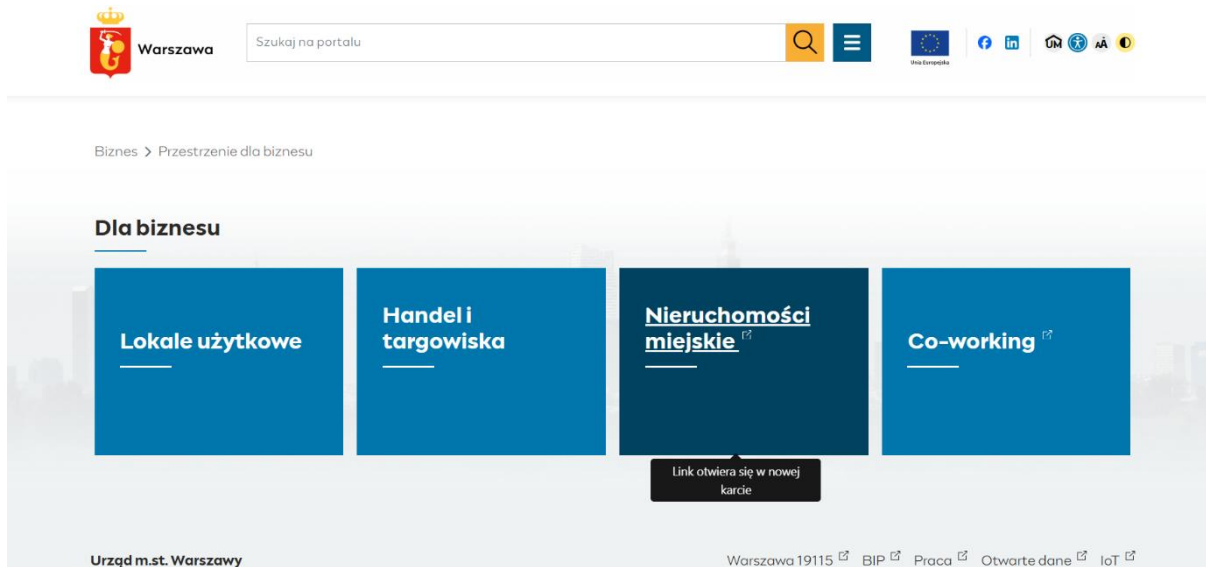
Warszawa

Szukaj na portalu

Unia Europejska

UM AA

Biznes > Przestrzenie dla biznesu

Dla biznesu

Lokale użytkowe

Handel i targowiska

Nieruchomości miejskie

Co-working

Link otwiera się w nowej karcie

Urząd m.st. Warszawy

Warszawa 19115 BIP Praca Otwarte dane IoT